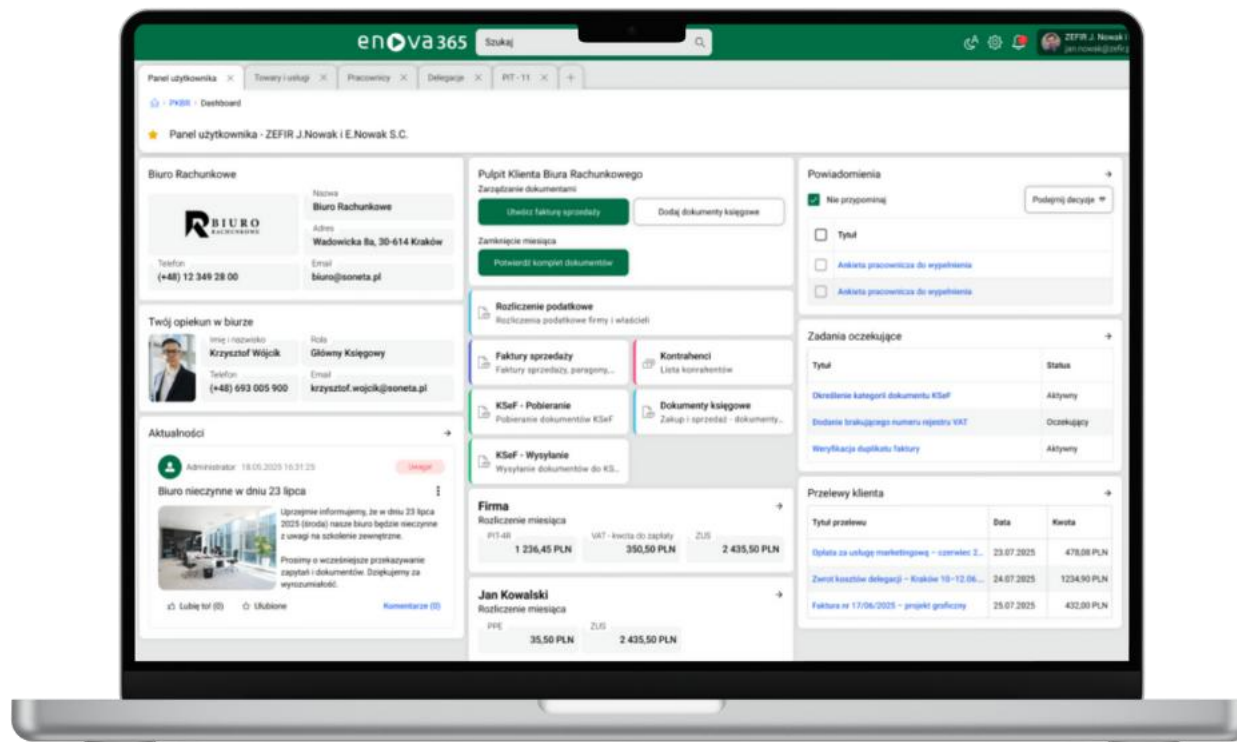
enova365 Szukaj

ZEFIR J. Nowak i
jan.nowak@zefir

Panel użytkownika × Towary i usługi × Pracownicy × Delegacje × PIT-11 × +

PKBR › Dashboard

Panel użytkownika - ZEFIR J.Nowak i E.Nowak S.C.

Biuro Rachunkowe

BIURO RACHUNKOWE

Nazwa
Biuro Rachunkowe

Adres
Wadowicka 8a, 30-614 Kraków

Telefon
(+48) 12 349 28 00

Email
biuro@soneta.pl

Twój opiekun w biurze

Imię i nazwisko
Krzysztof Wójcik

Rola
Główny Księgowy

Telefon
(+48) 693 005 900

Email
krzysztof.wojcik@soneta.pl

Aktualności

Administrator 18.05.2025 16:31:29 Uwaga

Biuro nieczynne w dniu 23 lipca

Uprzejmie informujemy, że w dniu 23 lipca 2025 (środa) nasze biuro będzie nieczynne z uwagi na szkolenie zewnętrzne.

Prosimy o wcześniejsze przekazywanie zapytań i dokumentów. Dziękujemy za wyrozumiałość.

Lubię to! (0) Ulubione Komentarze (0)

Pulpit Klienta Biura Rachunkowego
Zarządzanie dokumentami

Utwórz fakturę sprzedaży Dodaj dokumenty księgowe

Zamknięcie miesiąca

Potwierdź komplet dokumentów

Rozliczenie podatkowe
Rozliczenia podatkowe firmy i właścicieli

Faktury sprzedaży
Faktury sprzedaży, paragony,...

Kontrahenci
Lista kontrahentów

KSeF - Pobieranie
Pobieranie dokumentów KSeF

Dokumenty księgowe
Zakup i sprzedaż - dokumenty...

KSeF - Wysyłanie
Wysyłanie dokumentów do KS...

Firma
Rozliczenie miesiąca

PIT-4R
1 236,45 PLN

VAT - kwota do zapłaty
350,50 PLN

ZUS
2 435,50 PLN

Jan Kowalski
Rozliczenie miesiąca

PPE
35,50 PLN

ZUS
2 435,50 PLN

Powiadomienia

Nie przypominaj

Podejmij decyzję

| Tytuł |
|---|
| Ankieta pracownicza do wypełnienia |
| Ankieta pracownicza do wypełnienia |

Zadania oczekujące

| Tytuł | Status |
|---|---|
| Określenie kategorii dokumentu KSeF | Aktywny |
| Dodanie brakującego numeru rejestru VAT | Oczekujący |
| Weryfikacja duplikatu faktury | Aktywny |

Przelewy klienta

| Tytuł przelewu | Data | Kwota |
|---|---|---|
| Opłata za usługę marketingową – czerwiec 2... | 23.07.2025 | 478,08 PLN |
| Zwrot kosztów delegacji – Kraków 10–12.06.... | 24.07.2025 | 1234,90 PLN |
| Faktura nr 17/06/2025 – projekt graficzny | 25.07.2025 | 432,00 PLN |